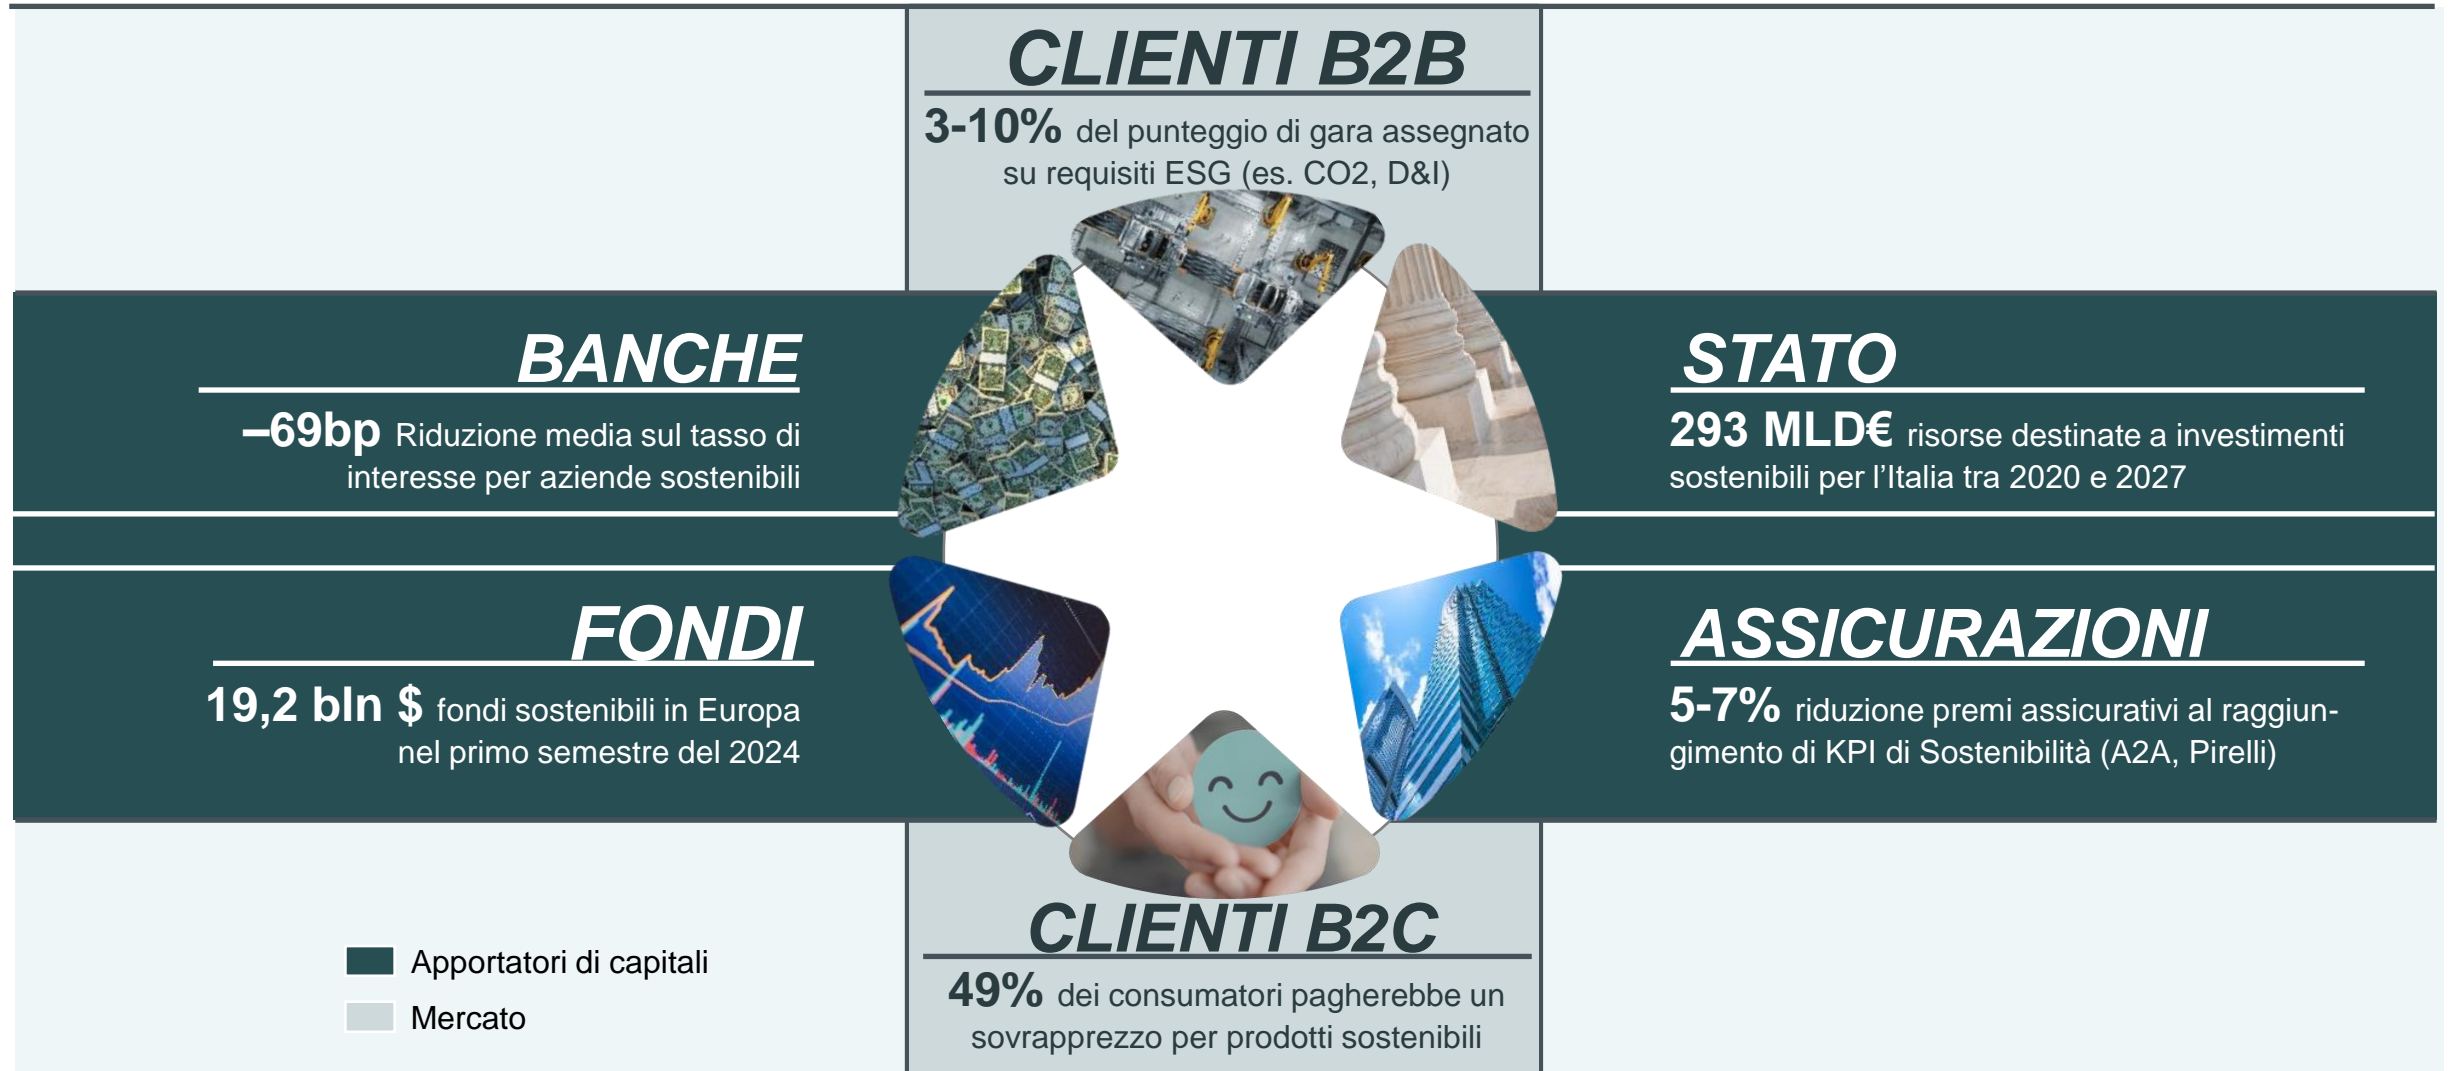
CLIENTI B2B

3-10% del punteggio di gara assegnato su requisiti ESG (es. CO2, D&I)

BANCHE

–69bp Riduzione media sul tasso di interesse per aziende sostenibili

STATO

293 MLD€ risorse destinate a investimenti sostenibili per l'Italia tra 2020 e 2027

FONDI

19,2 bln $ fondi sostenibili in Europa nel primo semestre del 2024

ASSICURAZIONI

5-7% riduzione premi assicurativi al raggiungimento di KPI di Sostenibilità (A2A, Pirelli)

CLIENTI B2C

49% dei consumatori pagherebbe un sovrapprezzo per prodotti sostenibili

Apportatori di capitali

Mercato